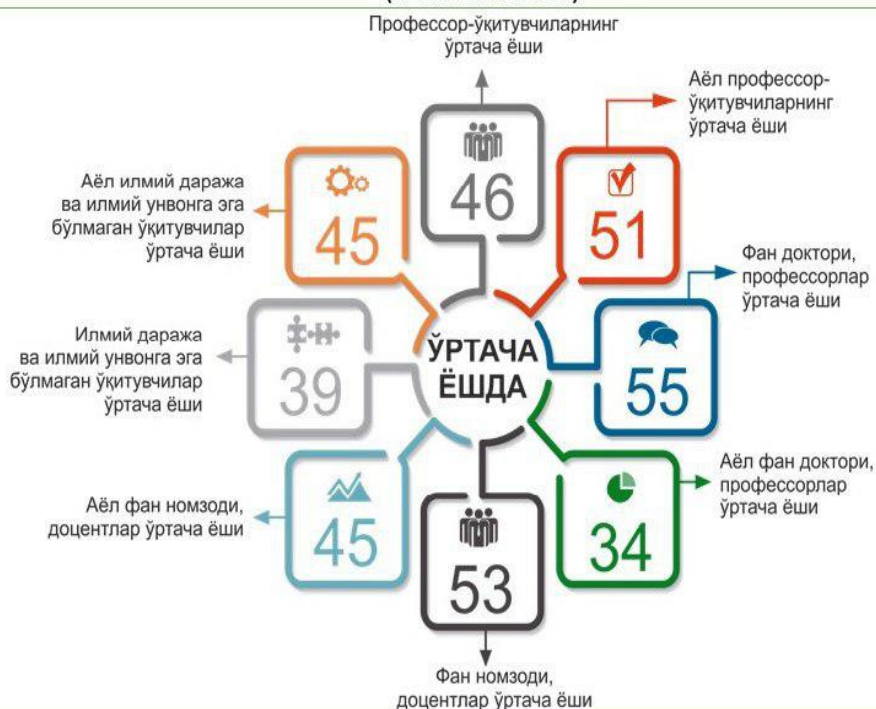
Профессор-ўқитувчиларнинг ўртача ёши

46

Аёл профессор-ўқитувчиларнинг ўртача ёши

51

Аёл илмий даража ва илмий унвонга эга бўлмаган ўқитувчилар ўртача ёши

45

Фан доктори, профессорлар ўртача ёши

55

Илмий даража ва илмий унвонга эга бўлмаган ўқитувчилар ўртача ёши

39

ЎРТАЧА ЁШДА

Аёл фан доктори, профессорлар ўртача ёши

34

Аёл фан номзоди, доцентлар ўртача ёши

45

53

Фан номзоди, доцентлар ўртача ёши